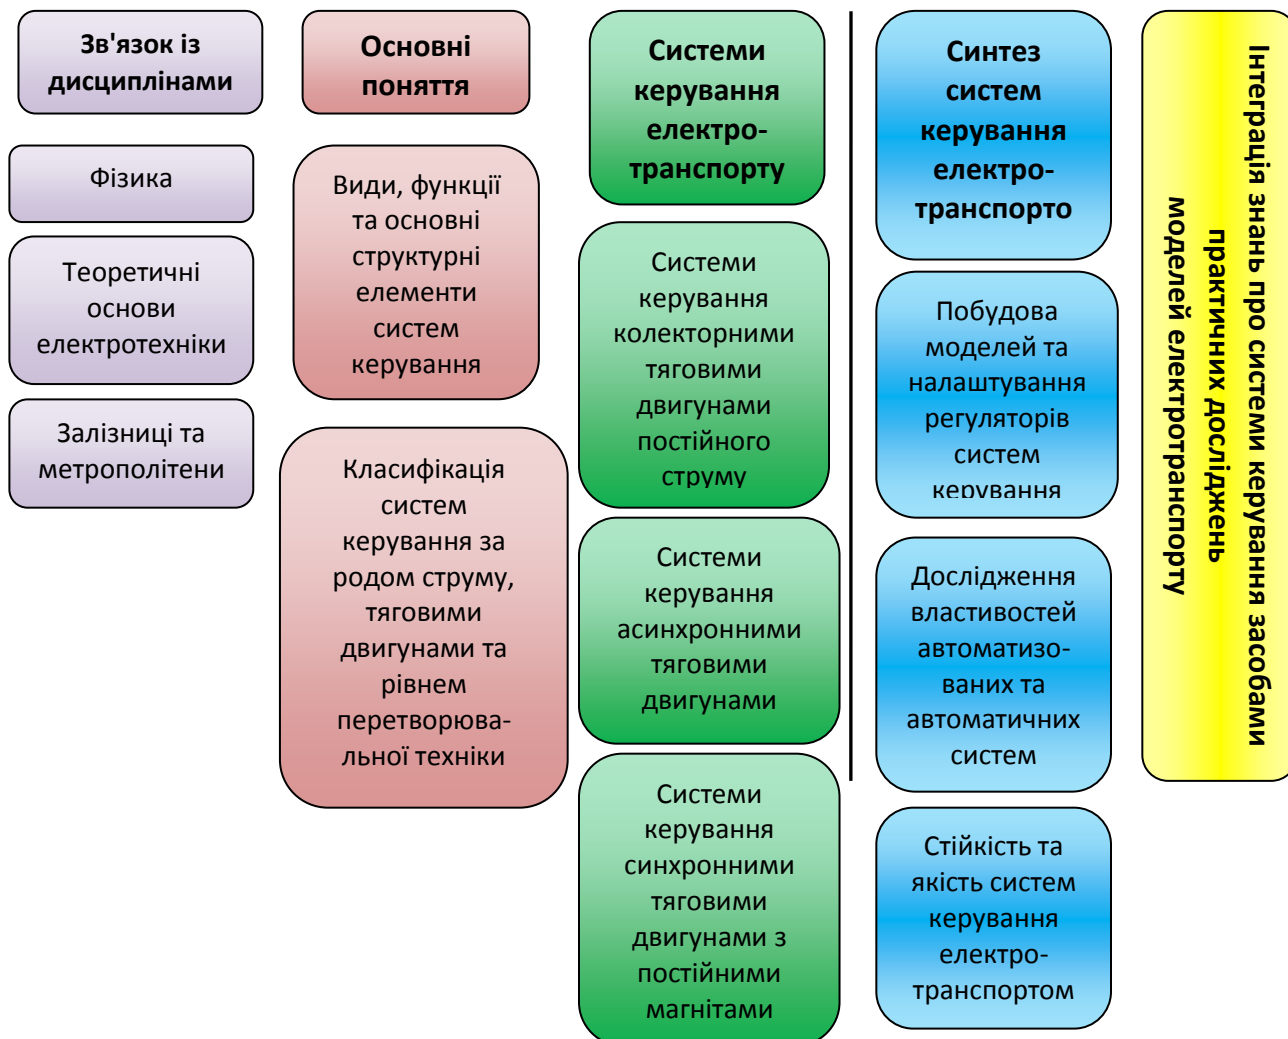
Зв'язок із дисциплінами

Фізика

Теоретичні основи електротехніки

Залізниці та метрополітени

Основні поняття

Види, функції та основні структурні елементи систем керування

Класифікація систем керування за родом струму, тяговими двигунами та рівнем перетворювальної техніки

Системи керування електротранспорту

Системи керування колекторними тяговими двигунами постійного струму

Системи керування асинхронними тяговими двигунами

Системи керування синхронними тяговими двигунами з постійними магнітами

Синтез систем керування електротранспорто

Побудова моделей та налаштування регуляторів систем керування

Дослідження властивостей автоматизованих та автоматичних систем

Стійкість та якість систем керування електротранспортом

Інтеграція знань про системи керування засобами практичних досліджень моделей електротранспорту